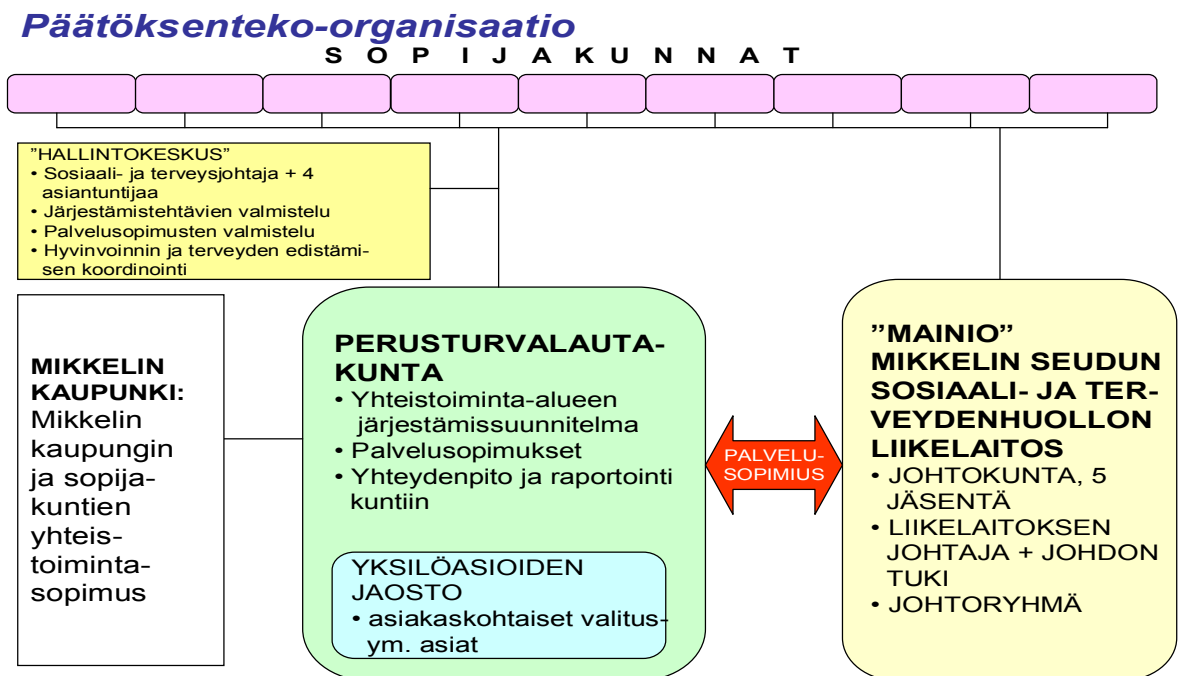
Päätöksenteko-organisaatio

S O P I J A K U N N A T

"HALLINTOKESKUS"
• Sosiaali- ja terveysjohtaja + 4 asiantuntijaa
• Järjestämistehtävien valmistelu
• Palvelusopimusten valmistelu
• Hyvinvoinnin ja terveyden edistämisen koordinointi

MIKKELIN KAUPUNKI: Mikkelin kaupungin ja sopijakuntien yhteistoimintasopimus

PERUSTURVALAUTAKUNTA
• Yhteistoiminta-alueen järjestämissuunnitelma
• Palvelusopimukset
• Yhteydenpito ja raportointi kuntiin

YKSILÖASIOIDEN JAOSTO
• asiakaskohtaiset valitus- ym. asiat

PALVELUSOPIMUS

"MAINIO" MIKKELIN SEUDUN SOSIAALI- JA TERVEYDENHUOLLON LIIKELAITOS
• JOHTOKUNTA, 5 JÄSENTÄ
• LIIKELAITOKSEN JOHTAJA + JOHDON TUKI
• JOHTORYHMÄ